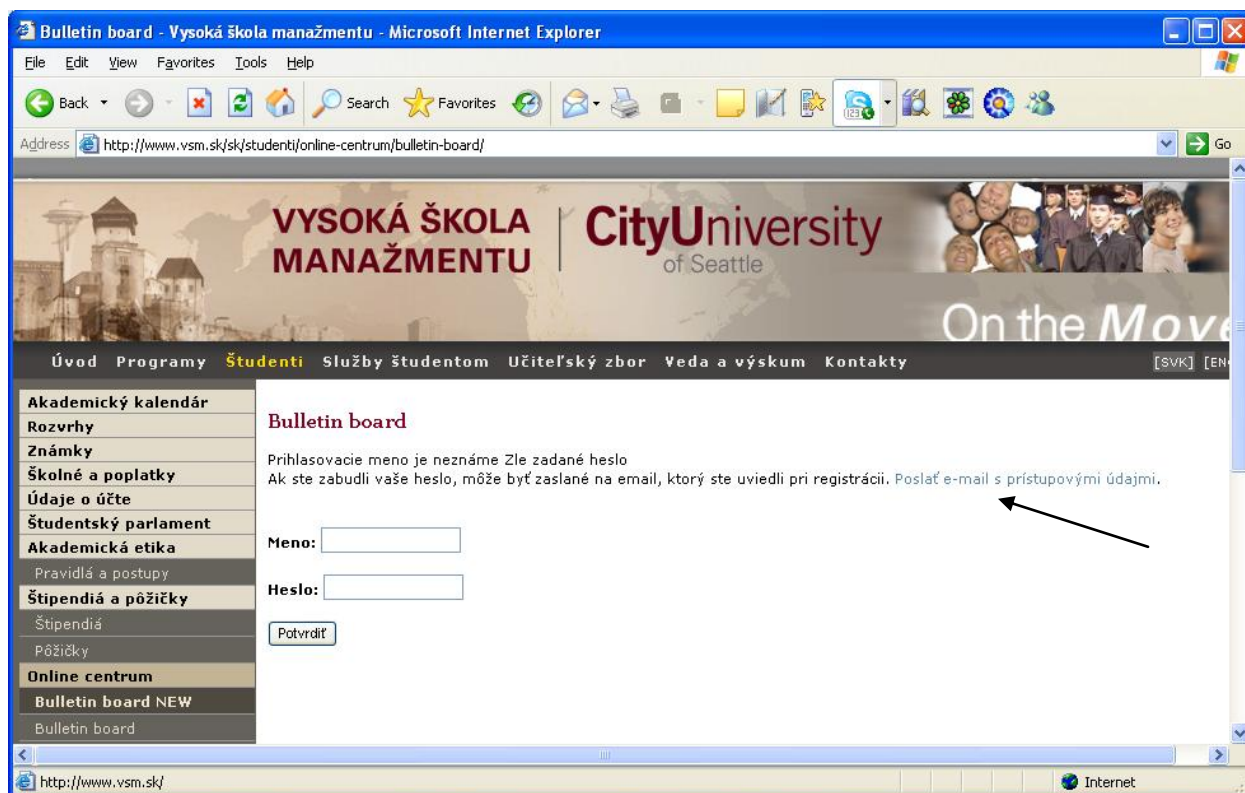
Bulletin board - Vysoká škola manažmentu - Microsoft Internet Explorer

File Edit View Favorites Tools Help

Back Search Favorites

Address http://www.vsm.sk/sk/studenti/online-centrum/bulletin-board/ Go

VYSOKÁ ŠKOLA MANAŽMENTU | CityUniversity of Seattle

On the Mov

Úvod Programy Študenti Služby študentom Učiteľský zbor Veda a výskum Kontakty [SVK] [EN

Akademický kalendár
Rozvrhy
Známky
Školné a poplatky
Údaje o účte
Študentský parlament
Akademická etika
Pravidlá a postupy
Štipendiá a pôžičky
Štipendiá
Pôžičky
Online centrum
Bulletin board NEW
Bulletin board

Bulletin board

Prihlasovacie meno je neznáme Zle zadané heslo
Ak ste zabudli vaše heslo, môže byť zaslané na email, ktorý ste uviedli pri registrácii. Poslať e-mail s prístupovými údajmi.

Meno:

Heslo:

Potvrdiť

http://www.vsm.sk/ Internet